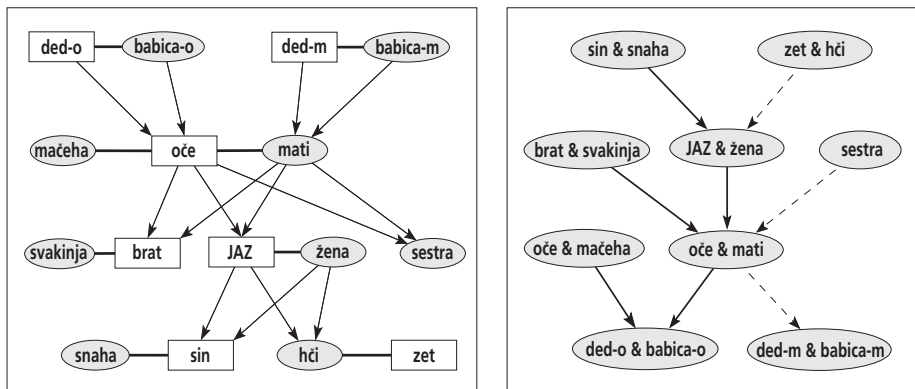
ded-o
babica-o
ded-m
babica-m
mačeha
oče
mati
svakinja
brat
JAZ
žena
sestra
snaha
sin
hči
zet

sin & snaha
zet & hči
brat & svakinja
JAZ & žena
sestra
oče & mačeha
oče & mati
ded-o & babica-o
ded-m & babica-m